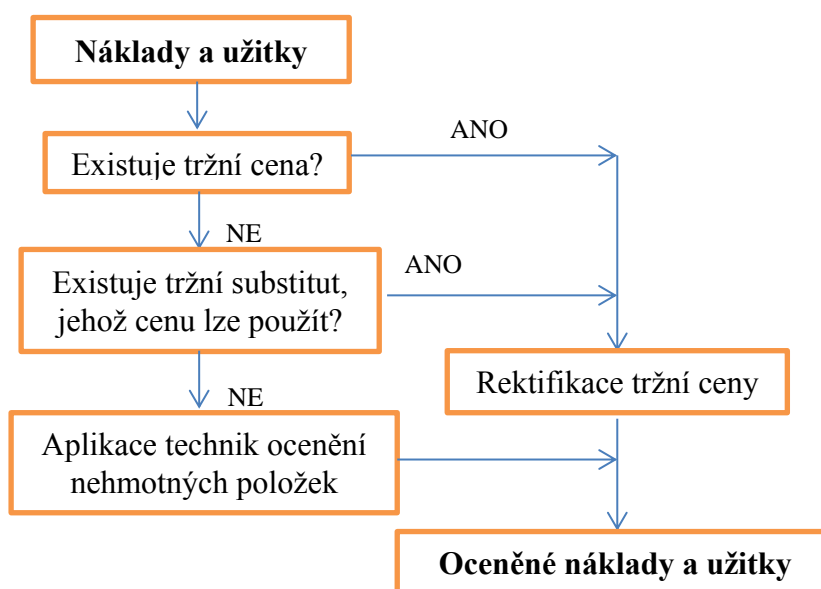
Náklady a užitky

Existuje tržní cena?

ANO

NE

Existuje tržní substitut, jehož cenu lze použít?

ANO

NE

Rektifikace tržní ceny

Aplikace technik ocenění nehmotných položek

Oceněné náklady a užitky